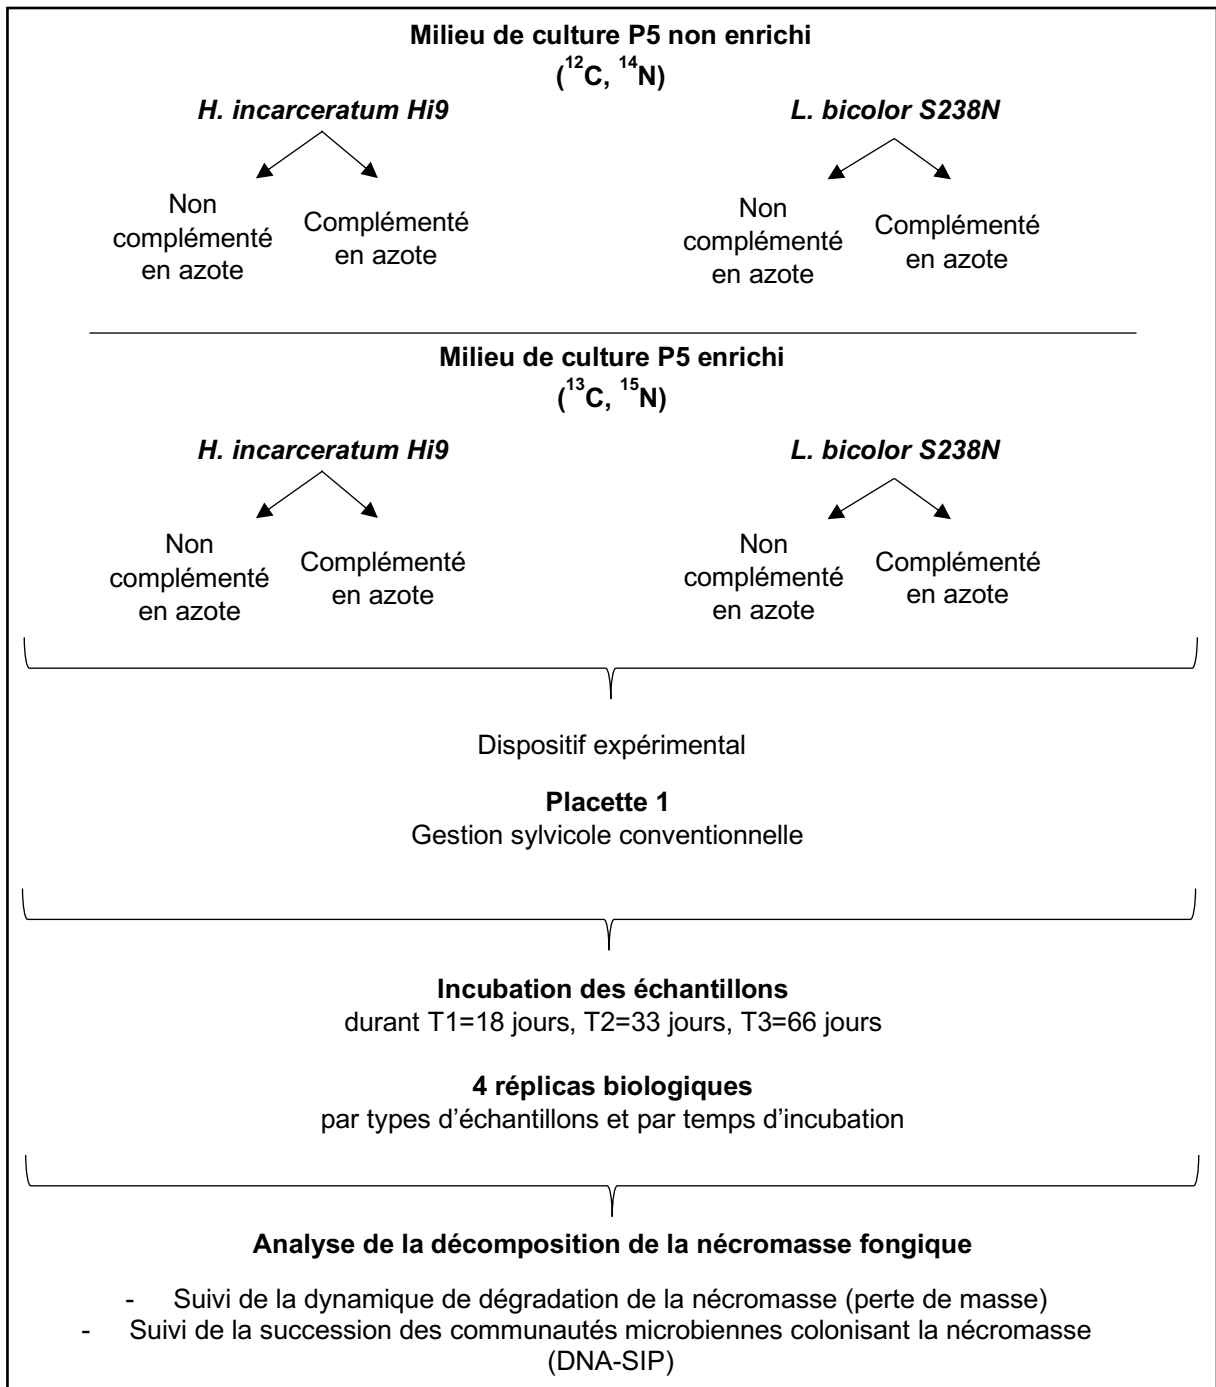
**Milieu de culture P5 non enrichi**
**($^{12}C$, $^{14}N$)**

***H. incarceratum Hi9***

Non complémenté en azote

Complémenté en azote

***L. bicolor S238N***

Non complémenté en azote

Complémenté en azote

**Milieu de culture P5 enrichi**
**($^{13}C$, $^{15}N$)**

***H. incarceratum Hi9***

Non complémenté en azote

Complémenté en azote

***L. bicolor S238N***

Non complémenté en azote

Complémenté en azote

Dispositif expérimental

**Placette 1**
Gestion sylvicole conventionnelle

**Incubation des échantillons**
durant T1=18 jours, T2=33 jours, T3=66 jours

**4 réplicas biologiques**
par types d'échantillons et par temps d'incubation

**Analyse de la décomposition de la nécromasse fongique**

- Suivi de la dynamique de dégradation de la nécromasse (perte de masse)
- Suivi de la succession des communautés microbiennes colonisant la nécromasse (DNA-SIP)